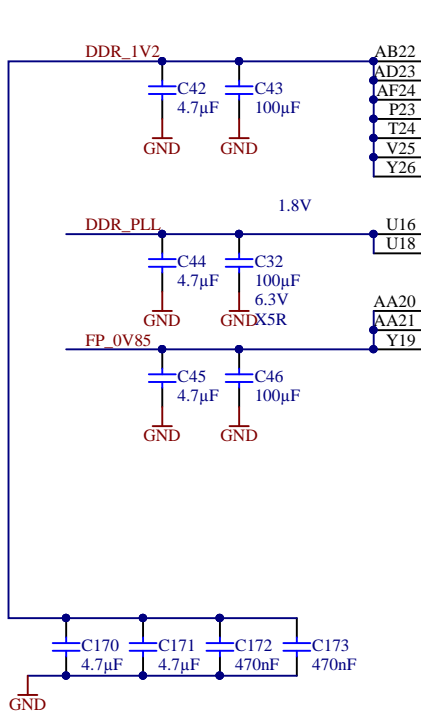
DDR_1V2
C42
4.7µF
GND
C43
100µF
GND
AB22
AD23
AF24
P23
T24
V25
Y26

1.8V
DDR_PLL
C44
4.7µF
GND
C32
100µF
6.3V
X5R
GND
U16
U18

AA20
AA21
Y19
FP_0V85
C45
4.7µF
GND
C46
100µF
GND

C170
4.7µF
C171
4.7µF
C172
470nF
C173
470nF
GND